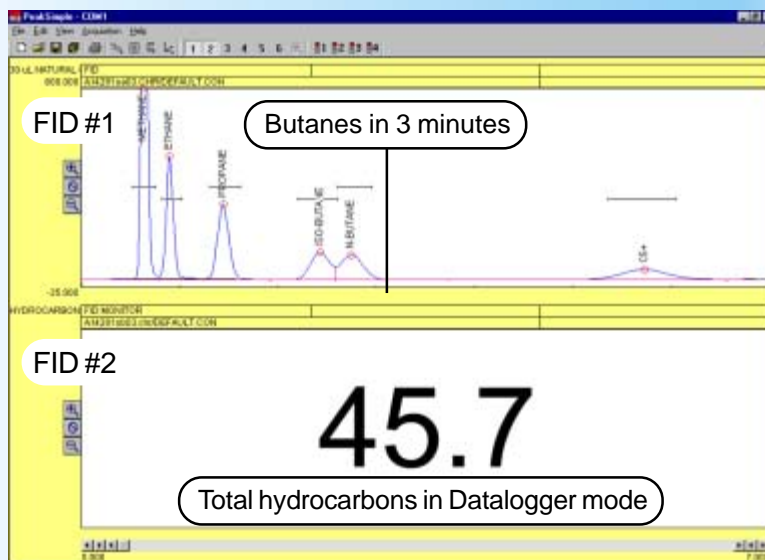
PeakSimple - COM1

File Edit View Acquisition Help

1 2 3 4 5 6

30 uL NATURAL FID

800.000 A14291sa03.CHR/DEFAULT.CON

FID #1

Butanes in 3 minutes

METHANE

ETHANE

PROPANE

ISO-BUTANE

N-BUTANE

C5+

-25.000

HYDROCARBON FID MONITOR

A14291d003.chr/DEFAULT.CON

FID #2

45.7

Total hydrocarbons in Datalogger mode

0.000

7.00